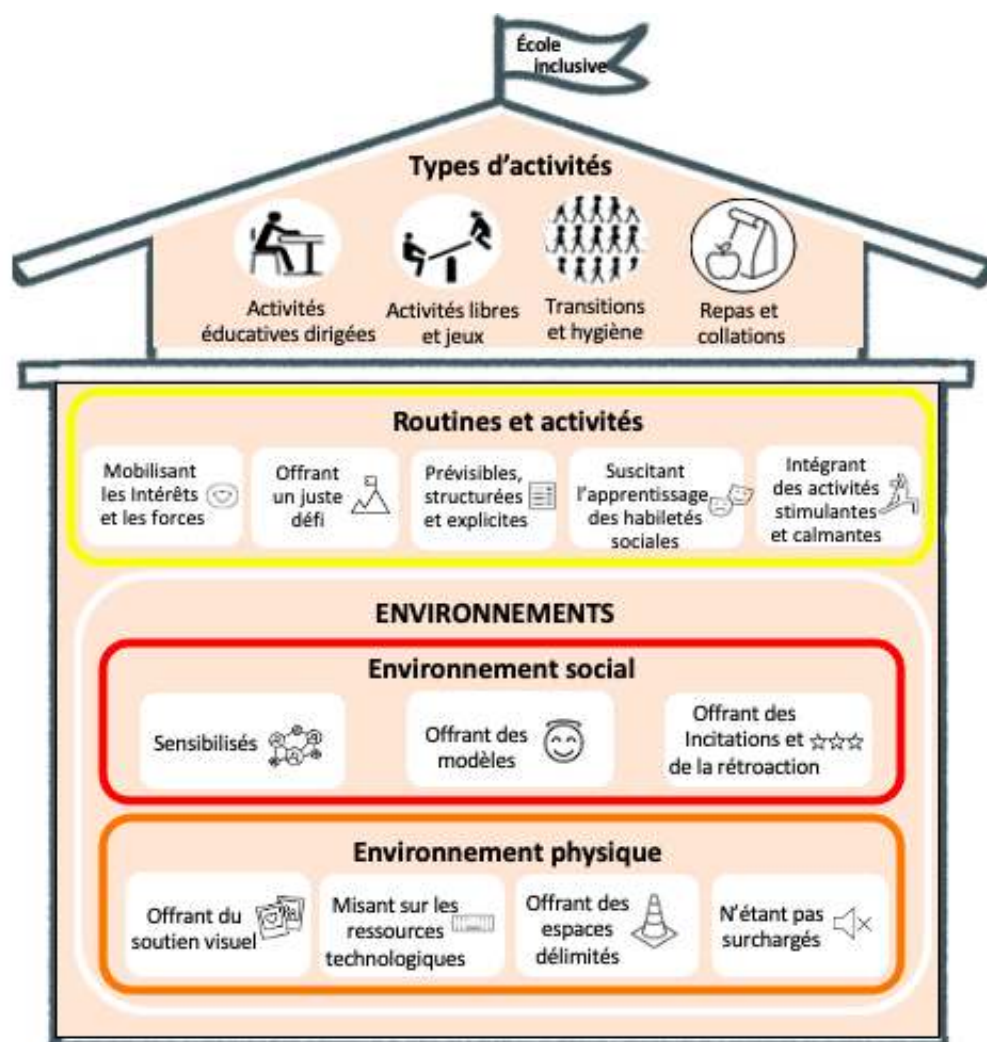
École inclusive

Types d'activités

Activités éducatives dirigées

Activités libres et jeux

Transitions et hygiène

Repas et collations

Routines et activités

Mobilisant les Intérêts et les forces

Offrant un juste défi

Prévisibles, structurées et explicites

Suscitant l'apprentissage des habiletés sociales

Intégrant des activités stimulantes et calmantes

ENVIRONNEMENTS

Environnement social

Sensibilisés

Offrant des modèles

Offrant des Incitations et de la rétroaction

Environnement physique

Offrant du soutien visuel

Misant sur les ressources technologiques

Offrant des espaces délimités

N'étant pas surchargés